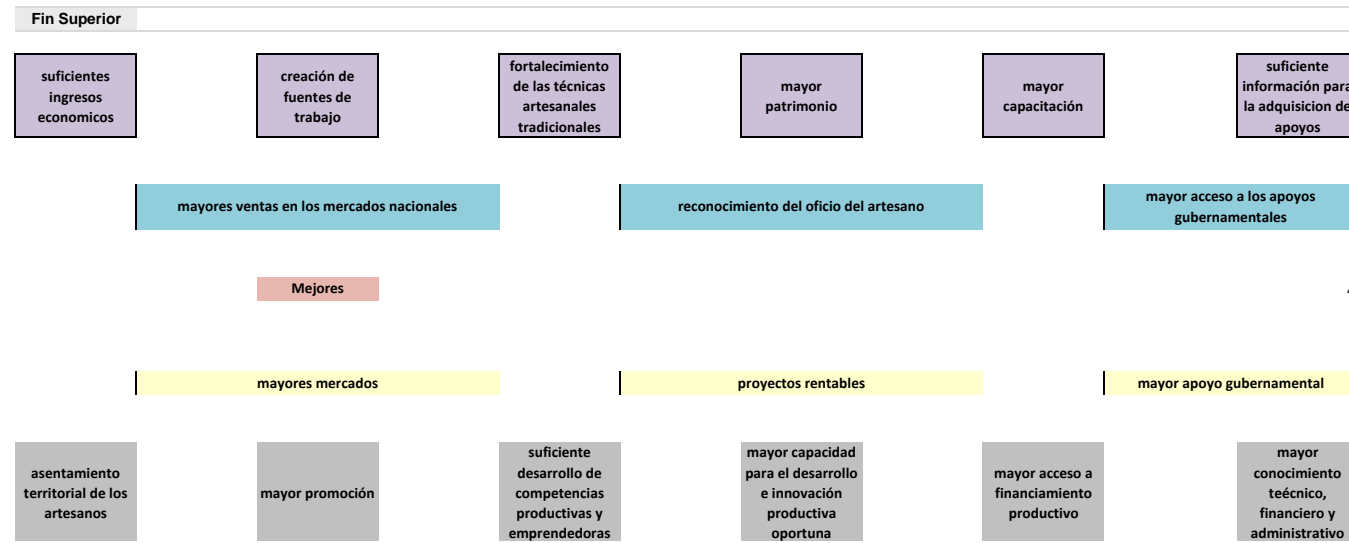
Fin Superior

suficientes ingresos economicos

creación de fuentes de trabajo

fortalecimiento de las técnicas artesanales tradicionales

mayor patrimonio

mayor capacitación

suficiente información para la adquisicion de apoyos

mayores ventas en los mercados nacionales

reconocimiento del oficio del artesano

mayor acceso a los apoyos gubernamentales

Mejores

mayores mercados

proyectos rentables

mayor apoyo gubernamental

asentamiento territorial de los artesanos

mayor promoción

suficiente desarrollo de competencias productivas y emprendedoras

mayor capacidad para el desarrollo e innovación productiva oportuna

mayor acceso a financiamiento productivo

mayor conocimiento teécnico, financiero y administrativo